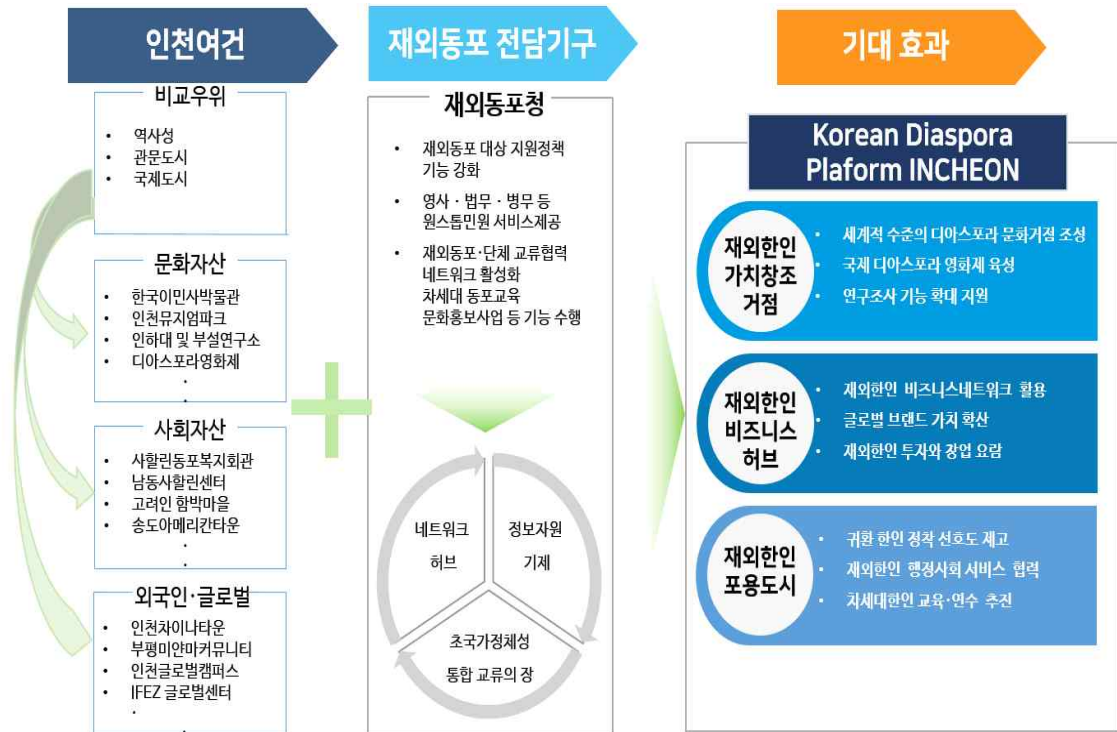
인천여건

비교우위
- 역사성
- 관문도시
- 국제도시

문화자산
- 한국이민사박물관
- 인천뮤지엄파크
- 인하대 및 부설연구소
- 디아스포라영화제
·

사회자산
- 사할린동포복지회관
- 남동사할린센터
- 고려인 함박마을
- 송도아메리칸타운
·

외국인·글로벌
- 인천차이나타운
- 부평미얀마커뮤니티
- 인천글로벌캠퍼스
- IFEZ 글로벌센터
·

재외동포 전담기구

재외동포청
- 재외동포 대상 지원정책 기능 강화
- 영사 · 법무 · 병무 등 원스톱민원 서비스제공
- 재외동포·단체 교류협력 네트워크 활성화 차세대 동포교육 문화홍보사업 등 기능 수행

네트워크 허브
정보자원 기제
초국가정체성 통합 교류의 장

기대 효과

Korean Diaspora Plaform INCHEON

재외한인 가치창조 거점
- 세계적 수준의 디아스포라 문화거점 조성
- 국제 디아스포라 영화제 육성
- 연구조사 기능 확대 지원

재외한인 비즈니스 허브
- 재외한인 비즈니스네트워크 활용
- 글로벌 브랜드 가치 확산
- 재외한인 투자와 창업 요람

재외한인 포용도시
- 귀환 한인 정착 선호도 제고
- 재외한인 행정사회 서비스 협력
- 차세대한인 교육·연수 추진